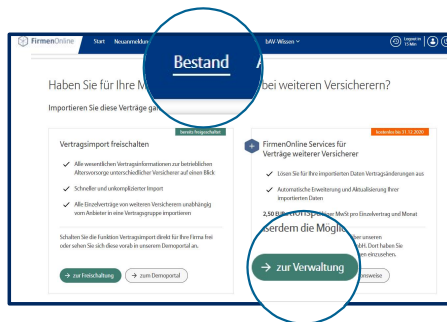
FirmenOnline Start Neuanmeld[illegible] bAV-Wissen

Eingeloggt als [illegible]

Bestand

Haben Sie für Ihre M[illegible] bei weiteren Versicherern?

Importieren Sie diese Verträge ga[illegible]

Vertragsimport freischalten

bereits freigeschaltet

Alle wesentlichen Vertragsinformationen zur betrieblichen Altersvorsorge unterschiedlicher Versicherer auf einen Blick

Schneller und unkomplizierter Import

Alle Einzelverträge von weiteren Versicherern unabhängig vom Anbieter in eine Vertragsgruppe importieren

Schalten Sie die Funktion Vertragsimport direkt für Ihre Firma frei oder sehen Sie sich diese vorab in unserem Demoportal an.

→ zur Freischaltung

→ zum Demoportal

Kostenfrei bis 31.12.2020

FirmenOnline Services für Verträge weiterer Versicherer

Lösen Sie für Ihre importierten Daten Vertragsänderungen aus

Automatische Erweiterung und Aktualisierung Ihrer importierten Daten

2,50 EUR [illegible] MwSt pro Einzelvertrag und Monat

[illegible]erdem die Möglic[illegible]

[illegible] unseren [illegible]bH. Dort haben Sie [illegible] einzusehen.

→ zur Verwaltung

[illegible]nweise